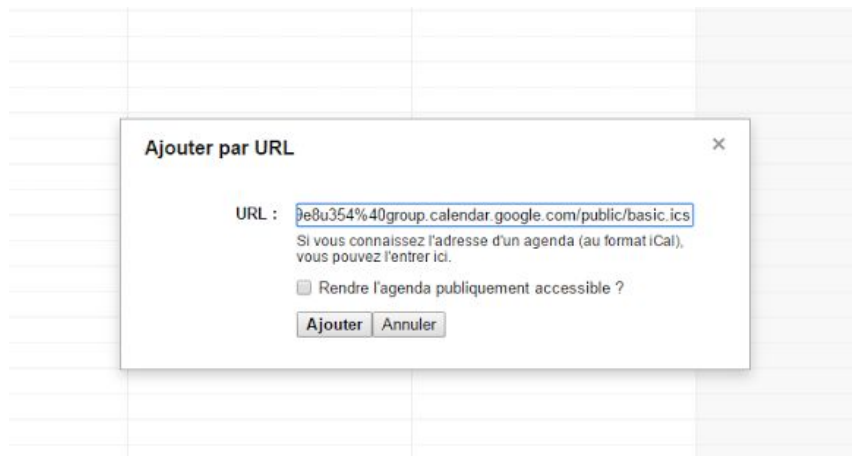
Ajouter par URL

×

URL : 9e8u354%40group.calendar.google.com/public/basic.ics

Si vous connaissez l'adresse d'un agenda (au format iCal), vous pouvez l'entrer ici.

Rendre l'agenda publiquement accessible ?

Ajouter Annuler